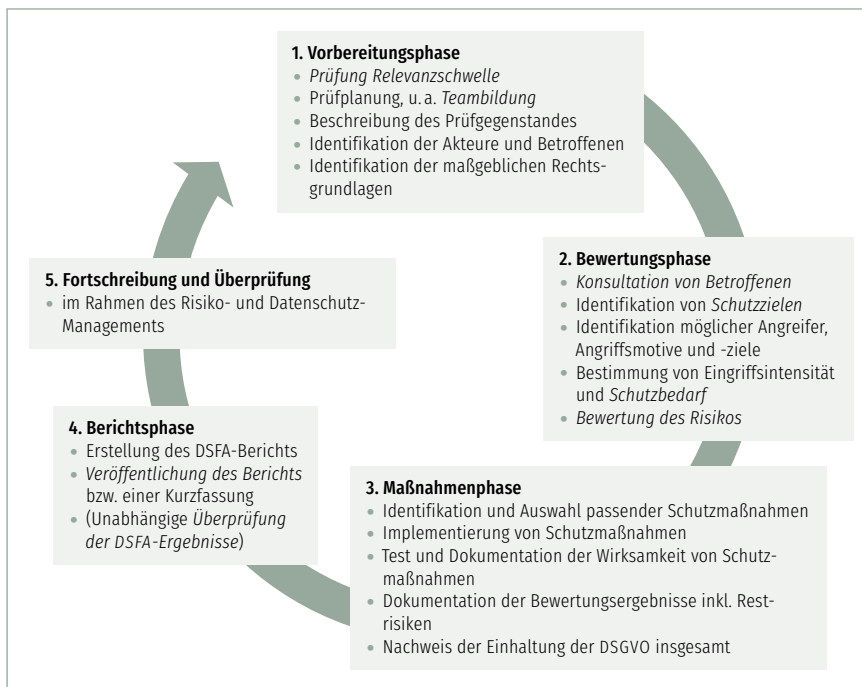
**1. Vorbereitungsphase**
- *Prüfung Relevanzschwelle*
- Prüfplanung, u.a. *Teambildung*
- Beschreibung des Prüfgegenstandes
- Identifikation der Akteure und Betroffenen
- Identifikation der maßgeblichen Rechtsgrundlagen

**2. Bewertungsphase**
- *Konsultation von Betroffenen*
- Identifikation von *Schutzzielen*
- Identifikation möglicher Angreifer, Angriffsmotive und -ziele
- Bestimmung von Eingriffsintensität und *Schutzbedarf*
- *Bewertung des Risikos*

**3. Maßnahmenphase**
- Identifikation und Auswahl passender Schutzmaßnahmen
- Implementierung von Schutzmaßnahmen
- Test und Dokumentation der Wirksamkeit von Schutzmaßnahmen
- Dokumentation der Bewertungsergebnisse inkl. Restrisiken
- Nachweis der Einhaltung der DSGVO insgesamt

**4. Berichtsphase**
- Erstellung des DSFA-Berichts
- *Veröffentlichung des Berichts* bzw. einer Kurzfassung
- (Unabhängige *Überprüfung der DSFA-Ergebnisse*)

**5. Fortschreibung und Überprüfung**
- im Rahmen des Risiko- und Datenschutz-Managements